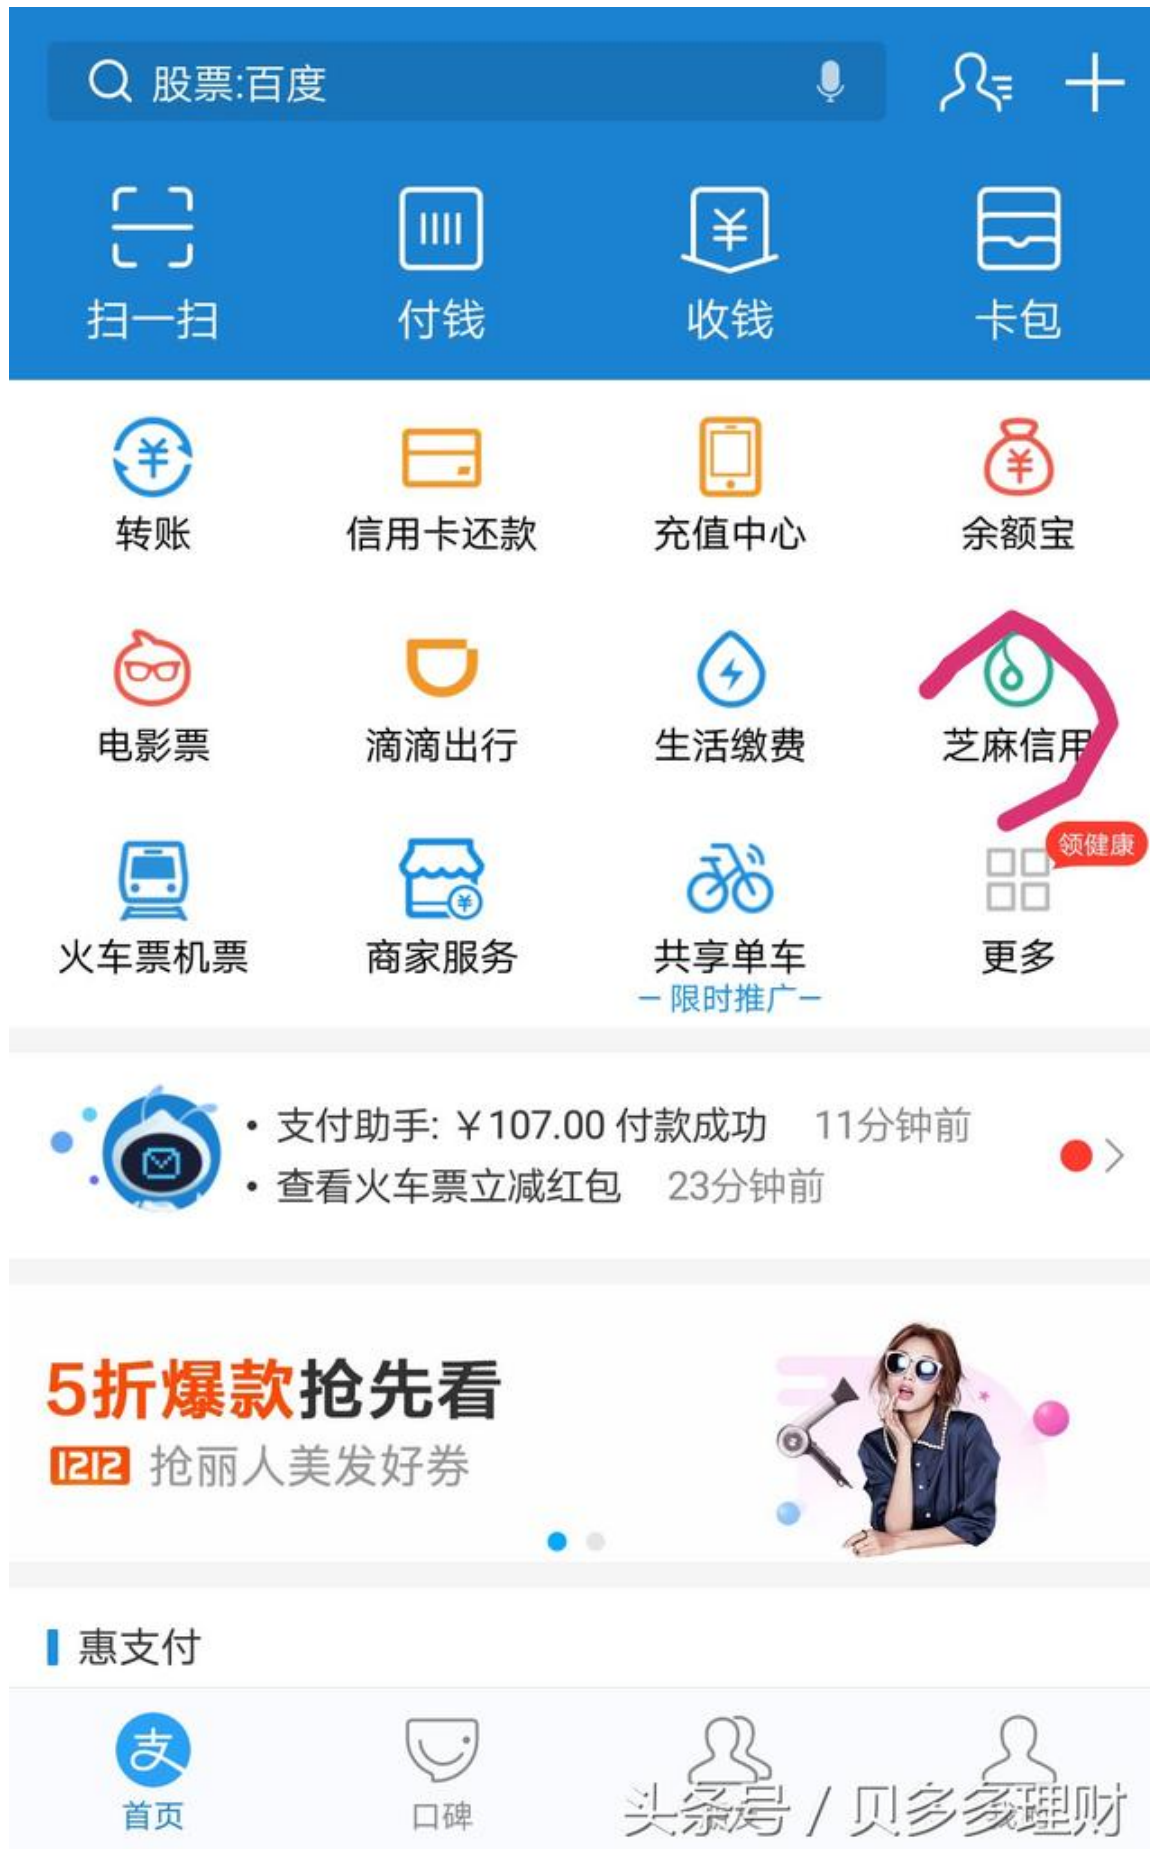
股票:百度

扫一扫
付钱
收钱
卡包

转账
信用卡还款
充值中心
余额宝

电影票
滴滴出行
生活缴费
芝麻信用

火车票机票
商家服务
共享单车
—限时推广—
领健康
更多

• 支付助手: ¥107.00 付款成功 11分钟前
• 查看火车票立减红包 23分钟前

5折爆款抢先看
1212 抢丽人美发好券

惠支付

首页
口碑

头条号 / 贝多多理财